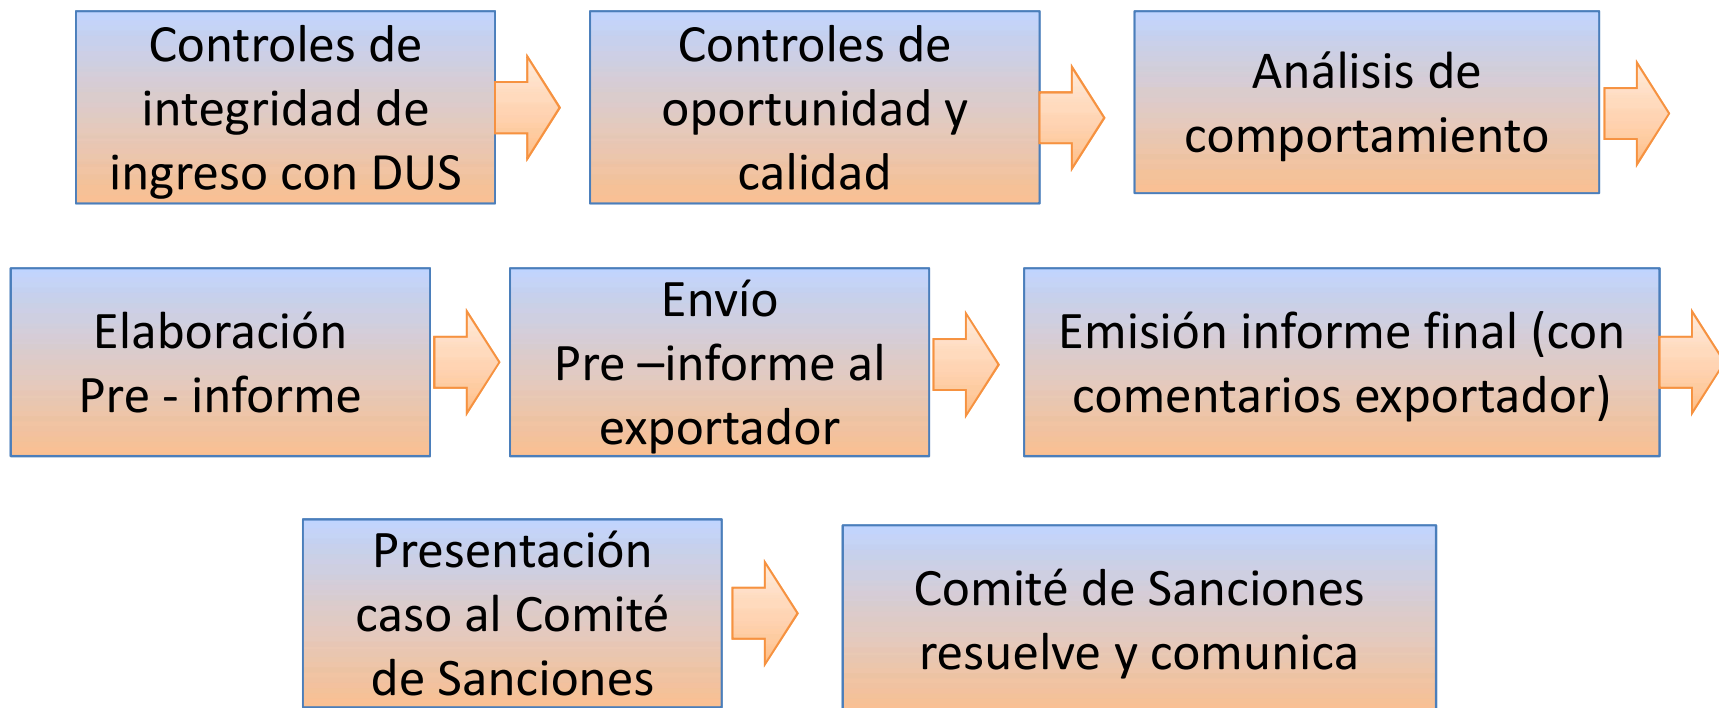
Controles de integridad de ingreso con DUS

Controles de oportunidad y calidad

Análisis de comportamiento

Elaboración Pre - informe

Envío Pre –informe al exportador

Emisión informe final (con comentarios exportador)

Presentación caso al Comité de Sanciones

Comité de Sanciones resuelve y comunica